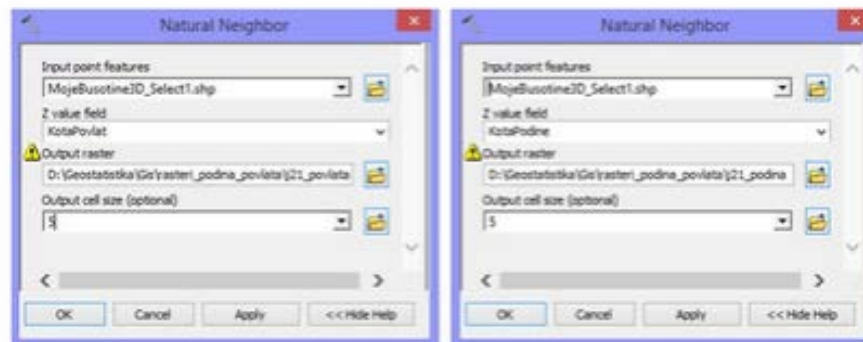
Natural Neighbor

Input point features
MojeBusotine3D_Select1.shp
Z value field
KotaPovlat
Output raster
D:\Geostatistika\Gis\rasteri_podina_povlata\j21_povlata
Output cell size (optional)
5

OK
Cancel
Apply
<< Hide Help

Natural Neighbor

Input point features
MojeBusotine3D_Select1.shp
Z value field
KotaPodine
Output raster
D:\Geostatistika\Gis\rasteri_podina_povlata\j21_podina
Output cell size (optional)
5

OK
Cancel
Apply
<< Hide Help